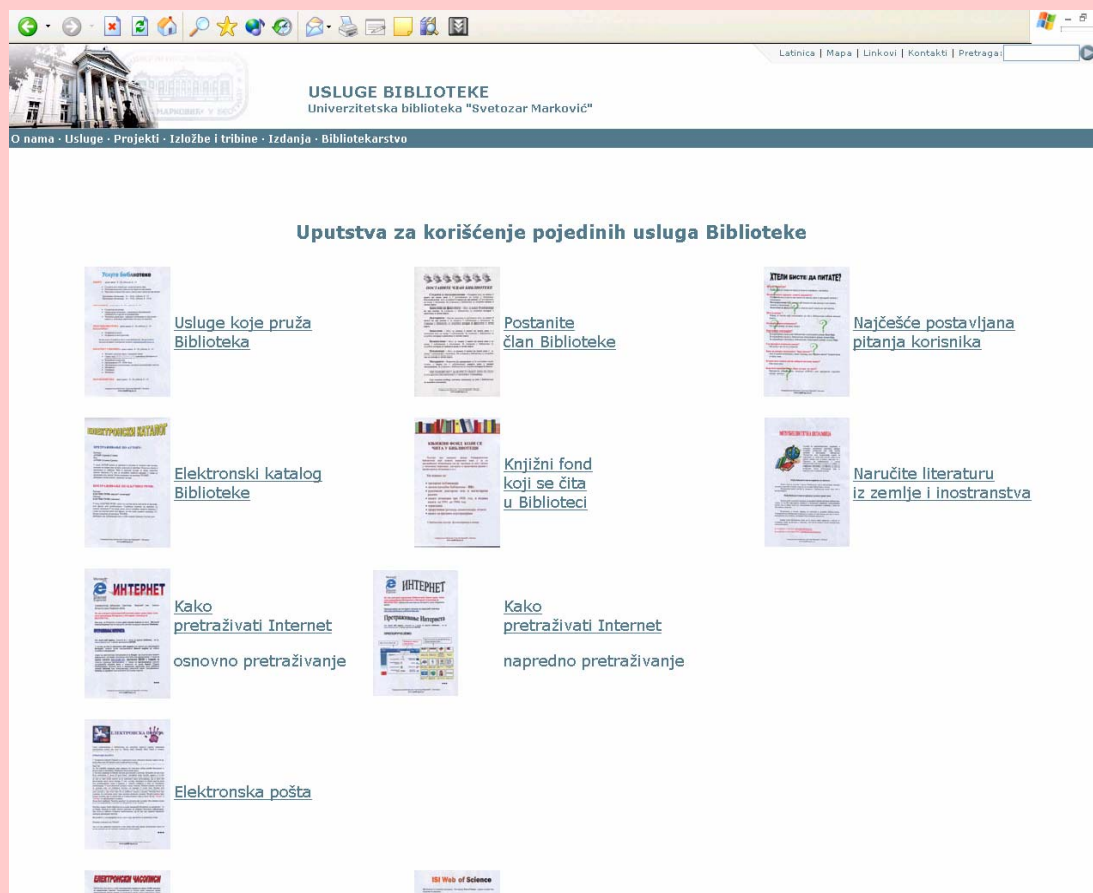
Latinica | Mapa | Linkovi | Kontakti | Pretraga:

USLUGE BIBLIOTEKE
Univerzitetska biblioteka "Svetozar Marković"

O nama · Usluge · Projekti · Izložbe i tribine · Izdanja · Bibliotekarstvo

Uputstva za korišćenje pojedinih usluga Biblioteke

Usluge koje pruža Biblioteka

Postanite član Biblioteke

Najčešće postavljana pitanja korisnika

Elektronski katalog Biblioteke

Knjižni fond koji se čita u Biblioteci

Naručite literaturu iz zemlje i inostranstva

Kako pretraživati Internet

osnovno pretraživanje

Kako pretraživati Internet

napredno pretraživanje

Elektronska pošta

ISI Web of Science